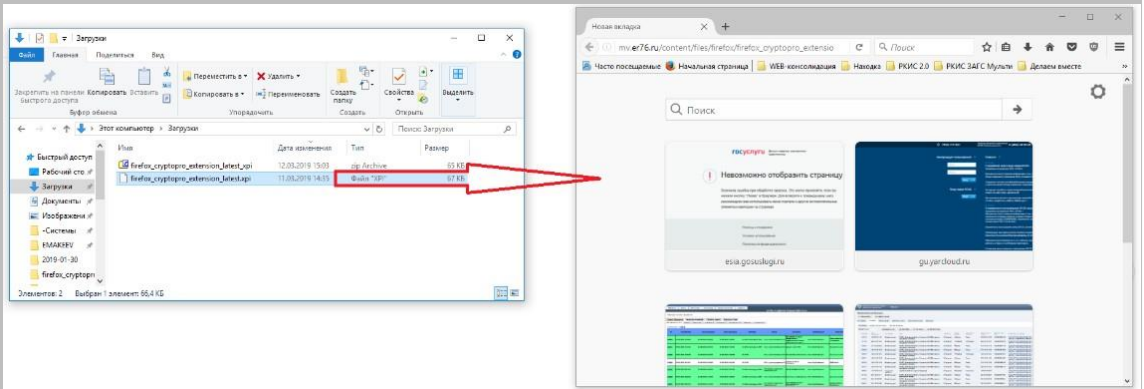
Загрузки
Файл Главная Поделиться Вид
Закрепить на панели быстрого доступа Копировать Вставить
Переместить в ▾ Удалить ▾
Копировать в ▾ Переименовать
Создать папку
Свойства
Открыть
Выделить
Буфер обмена Упорядочить Создать Открыть
← → ▾ ↑ Этот компьютер › Загрузки
Поиск: Загрузки
Быстрый доступ
Рабочий сто
Загрузки
Документы
Изображения
-Системы
EMAKEEV
2019-01-30
firefox_cryptopro
Имя Дата изменения Тип Размер
firefox_cryptopro_extension_latest.xpi 12.03.2019 15:03 zip Archive 65 КБ
firefox_cryptopro_extension_latest.xpi 11.03.2019 14:15 Файл "XPI" 67 КБ
Элементов: 2 Выбран 1 элемент: 66,4 КБ

Новая вкладка ✕ +
mv.er76.ru/content/files/firefox/firefox_cryptopro_extensio
Поиск
Часто посещаемые Начальная страница WEB-консолидация Находка РКИС 2.0 РКИС ЗАГС Мульти Делаем вместе
Поиск
госуслуги
Невозможно отобразить страницу
esia.gosuslugi.ru
gu.yarcloud.ru